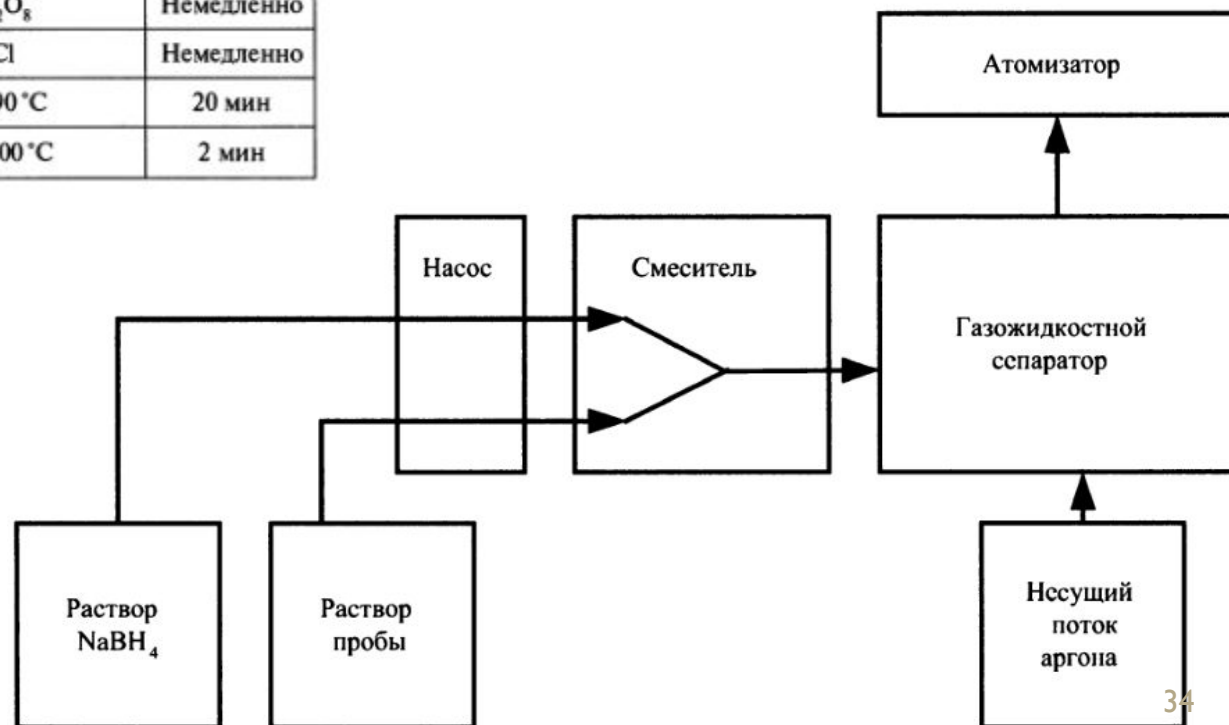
| $_2O_8$ | Немедленно |
|---|---|
| Cl | Немедленно |
| 00 °C | 20 мин |
| 00 °C | 2 мин |

Атомизатор

Насос

Смеситель

Газожидкостной сепаратор

Раствор $NaBH_4$

Раствор пробы

Несущий поток аргона

34